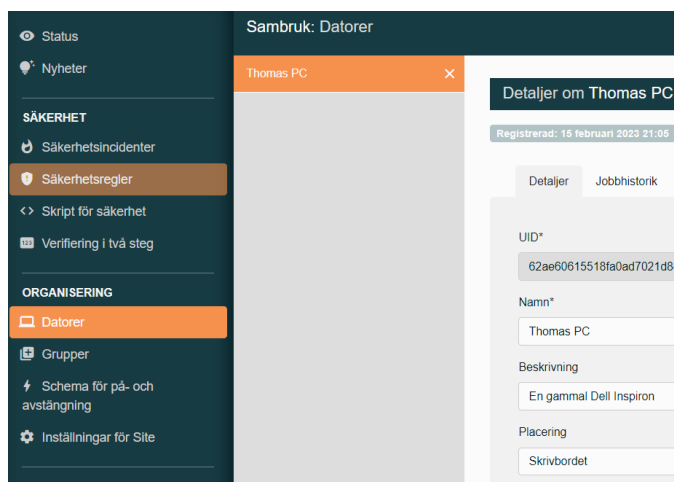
Status
Nyheter
SÄKERHET
Säkerhetsincidenter
Säkerhetsregler
Skript för säkerhet
Verifiering i två steg
ORGANISERING
Datorer
Grupper
Schema för på- och avstängning
Inställningar för Site

Sambruk: Datorer

Thomas PC ×

Detaljer om Thomas PC
Registrerad: 15 februari 2023 21:05

Detaljer | Jobbhistorik

UID*
62ae60615518fa0ad7021d8

Namn*
Thomas PC

Beskrivning
En gammal Dell Inspiron

Placering
Skrivbordet